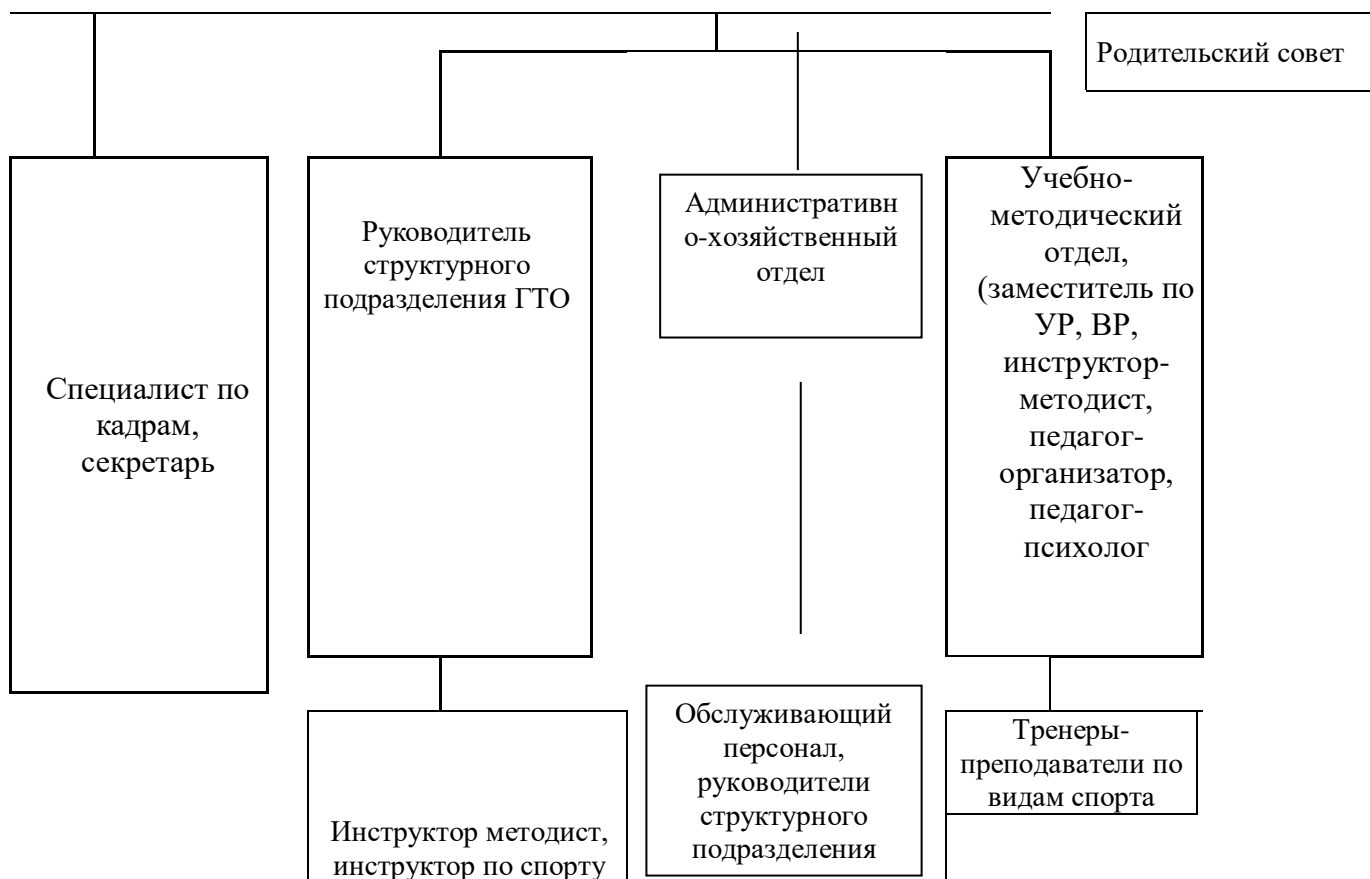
Родительский совет

Специалист по кадрам, секретарь

Руководитель структурного подразделения ГТО

Административн о-хозяйственный отдел

Учебно-методический отдел, (заместитель по УР, ВР, инструктор-методист, педагог-организатор, педагог-психолог

Инструктор методист, инструктор по спорту

Обслуживающий персонал, руководители структурного подразделения

Тренеры-преподаватели по видам спорта